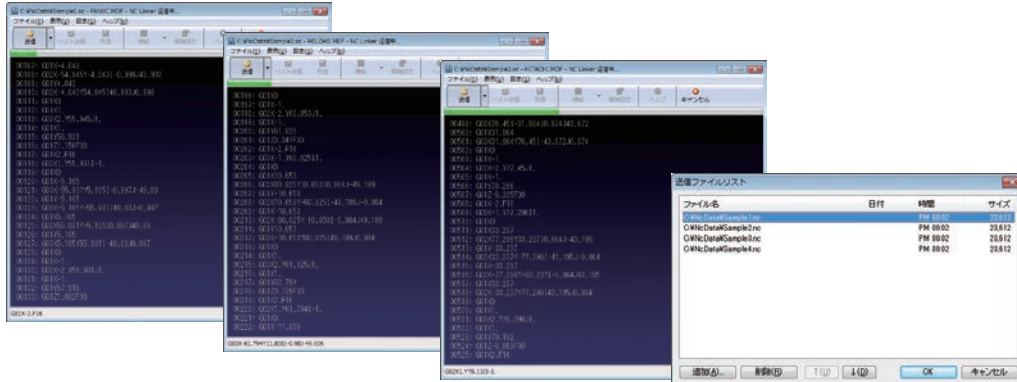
C:¥NcData¥Sample1.nc - FANUC.NCF - NC Linker 送信中
ファイル(F) 表示(V) 設定(S) ヘルプ(H)
送信

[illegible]

C:¥NcData¥Sample2.nc - MELDAS.NCF - NC Linker 送信中
ファイル(F) 表示(V) 設定(S) ヘルプ(H)
送信

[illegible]

C:¥NcData¥Sample3.nc - HITACHI.NCF - NC Linker 送信中
ファイル(F) 表示(V) 設定(S) ヘルプ(H)
送信
キャンセル

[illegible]

送信ファイルリスト

| ファイル名 | 日付 | 時間 | サイズ |
|---|---|---|---|
| C:¥NcData¥Sample1.nc | | PM 00:02 | 23,612 |
| C:¥NcData¥Sample2.nc | | PM 00:02 | 23,612 |
| C:¥NcData¥Sample3.nc | | PM 00:02 | 23,612 |
| C:¥NcData¥Sample4.nc | | PM 00:02 | 23,612 |

追加(A)... 削除(R) ↑(U) ↓(D) OK キャンセル